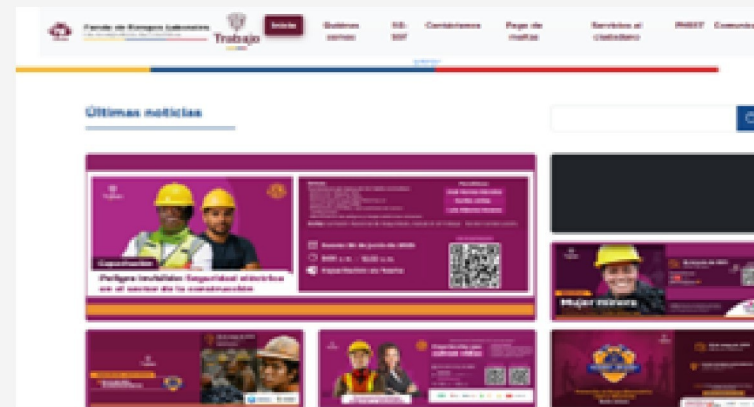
Fondo de Riesgos Laborales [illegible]

Trabajo

Inicio

Quiénes somos

SG-SST

Contáctenos

Pago de multas

Servicios al ciudadano

PHSST

Comun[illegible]

Últimas noticias

Capacitación

Peligro invisible: Seguridad eléctrica en el sector de la construcción

Mujer minera